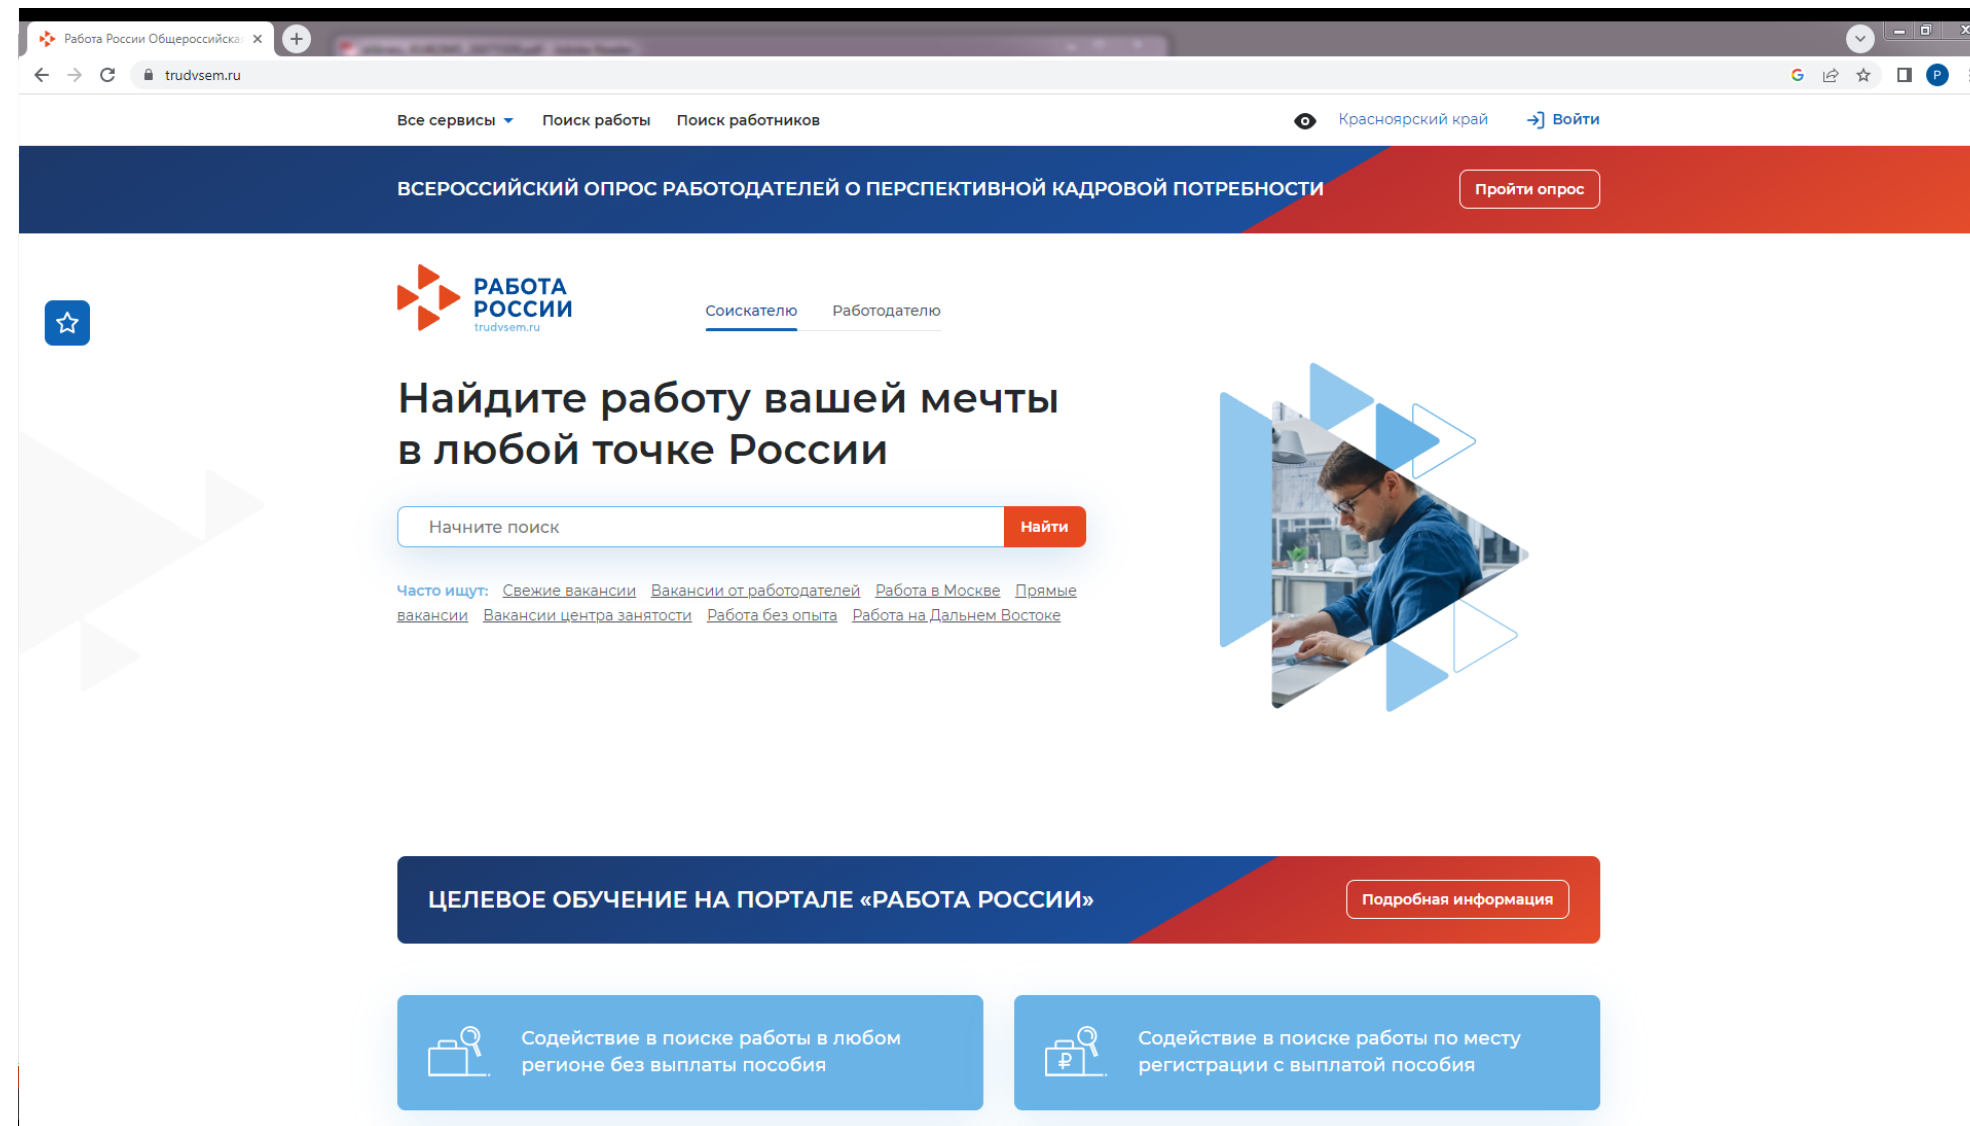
Работа России Общероссийска ×

trudvsem.ru

Все сервисы Поиск работы Поиск работников

Красноярский край Войти

ВСЕРОССИЙСКИЙ ОПРОС РАБОТОДАТЕЛЕЙ О ПЕРСПЕКТИВНОЙ КАДРОВОЙ ПОТРЕБНОСТИ

Пройти опрос

РАБОТА РОССИИ trudvsem.ru

Соискателю Работодателю

Найдите работу вашей мечты в любой точке России

Начните поиск

Найти

Часто ищут: Свежие вакансии Вакансии от работодателей Работа в Москве Прямые вакансии Вакансии центра занятости Работа без опыта Работа на Дальнем Востоке

ЦЕЛЕВОЕ ОБУЧЕНИЕ НА ПОРТАЛЕ «РАБОТА РОССИИ»

Подробная информация

Содействие в поиске работы в любом регионе без выплаты пособия

Содействие в поиске работы по месту регистрации с выплатой пособия